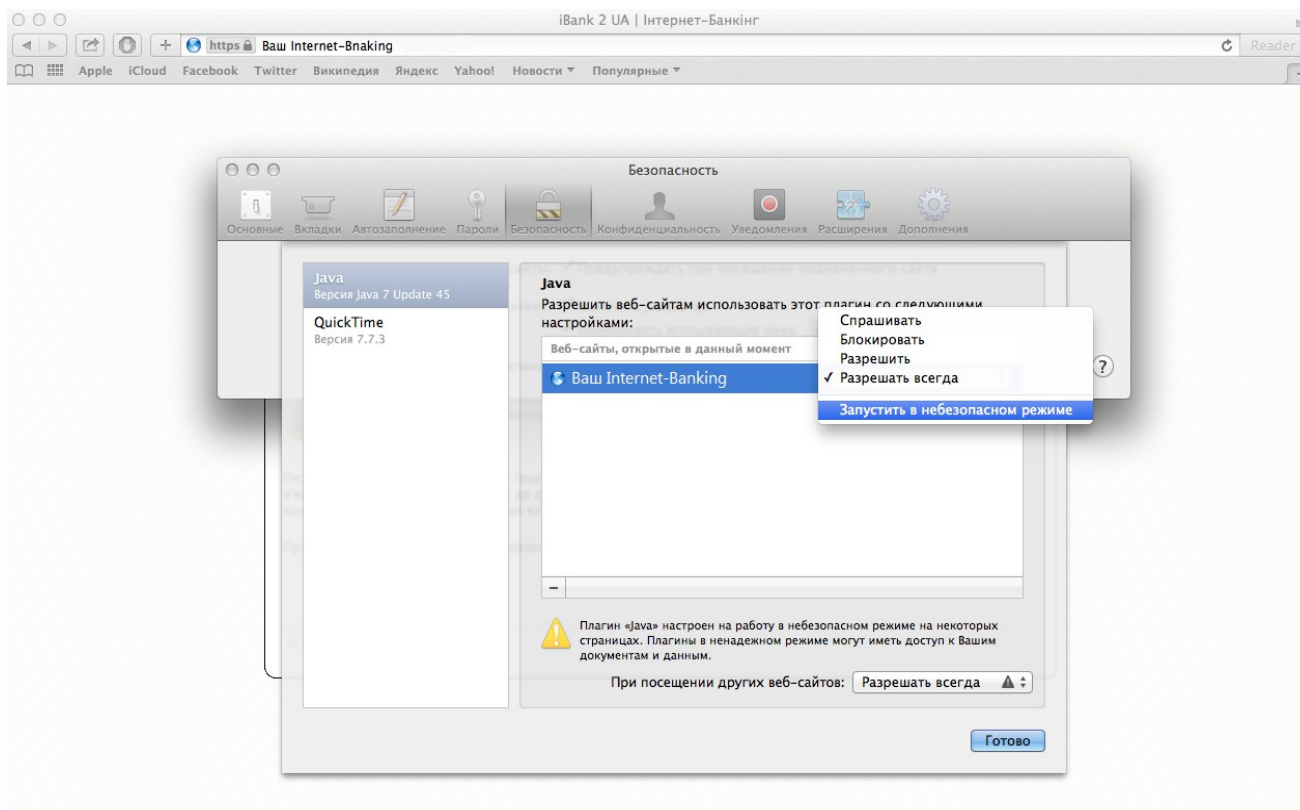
iBank 2 UA | Інтернет-Банкінг

https Ваш Internet-Bnaking

Reader

Apple iCloud Facebook Twitter Википедия Яндекс Yahoo! Новости ▾ Популярные ▾

Безопасность

Основные Вкладки Автозаполнение Пароли Безопасность Конфиденциальность Уведомления Расширения Дополнения

Java
Версия Java 7 Update 45

QuickTime
Версия 7.7.3

Java
Разрешить веб-сайтам использовать этот плагин со следующими настройками:

Веб-сайты, открытые в данный момент

Ваш Internet-Banking

Спрашивать
Блокировать
Разрешить
✓ Разрешать всегда
Запустить в небезопасном режиме

?

–

Плагин «Java» настроен на работу в небезопасном режиме на некоторых страницах. Плагины в ненадежном режиме могут иметь доступ к Вашим документам и данным.

При посещении других веб-сайтов: Разрешать всегда

Готово